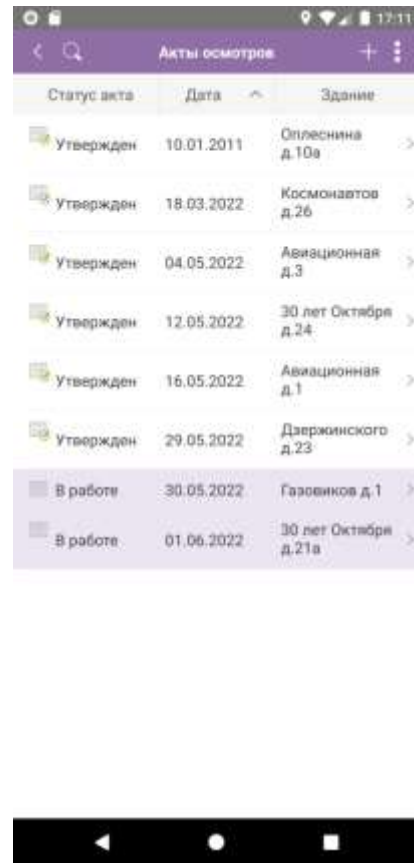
17:11

Акты осмотров

| Статус акта | Дата | Здание |
|---|---|---|
| Утвержден | 10.01.2011 | Оплеснина д.10а |
| Утвержден | 18.03.2022 | Космонавтов д.26 |
| Утвержден | 04.05.2022 | Авиационная д.3 |
| Утвержден | 12.05.2022 | 30 лет Октября д.24 |
| Утвержден | 16.05.2022 | Авиационная д.1 |
| Утвержден | 29.05.2022 | Дзержинского д.23 |
| В работе | 30.05.2022 | Газовиков д.1 |
| В работе | 01.06.2022 | 30 лет Октября д.21а |